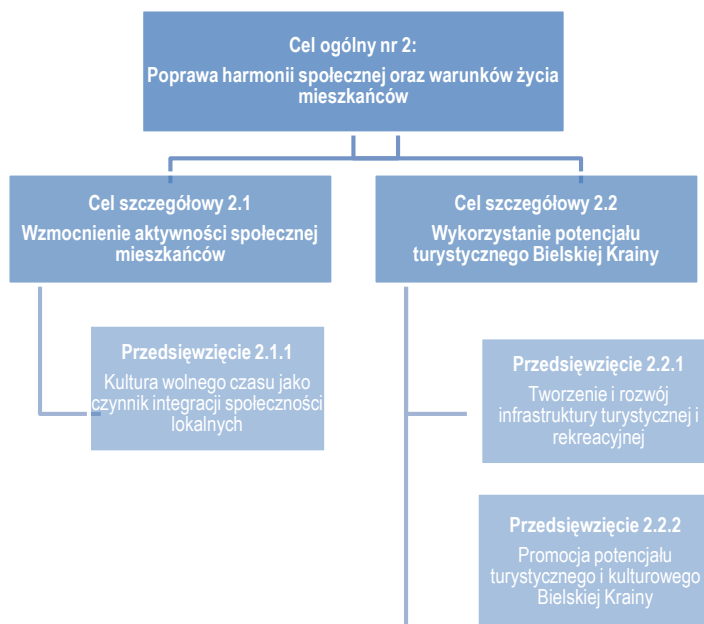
Cel ogólny nr 2:
Poprawa harmonii społecznej oraz warunków życia mieszkańców

Cel szczegółowy 2.1
Wzmocnienie aktywności społecznej mieszkańców

Cel szczegółowy 2.2
Wykorzystanie potencjału turystycznego Bielskiej Krainy

Przedsięwzięcie 2.1.1
Kultura wolnego czasu jako czynnik integracji społeczności lokalnych

Przedsięwzięcie 2.2.1
Tworzenie i rozwój infrastruktury turystycznej i rekreacyjnej

Przedsięwzięcie 2.2.2
Promocja potencjału turystycznego i kulturowego Bielskiej Krainy